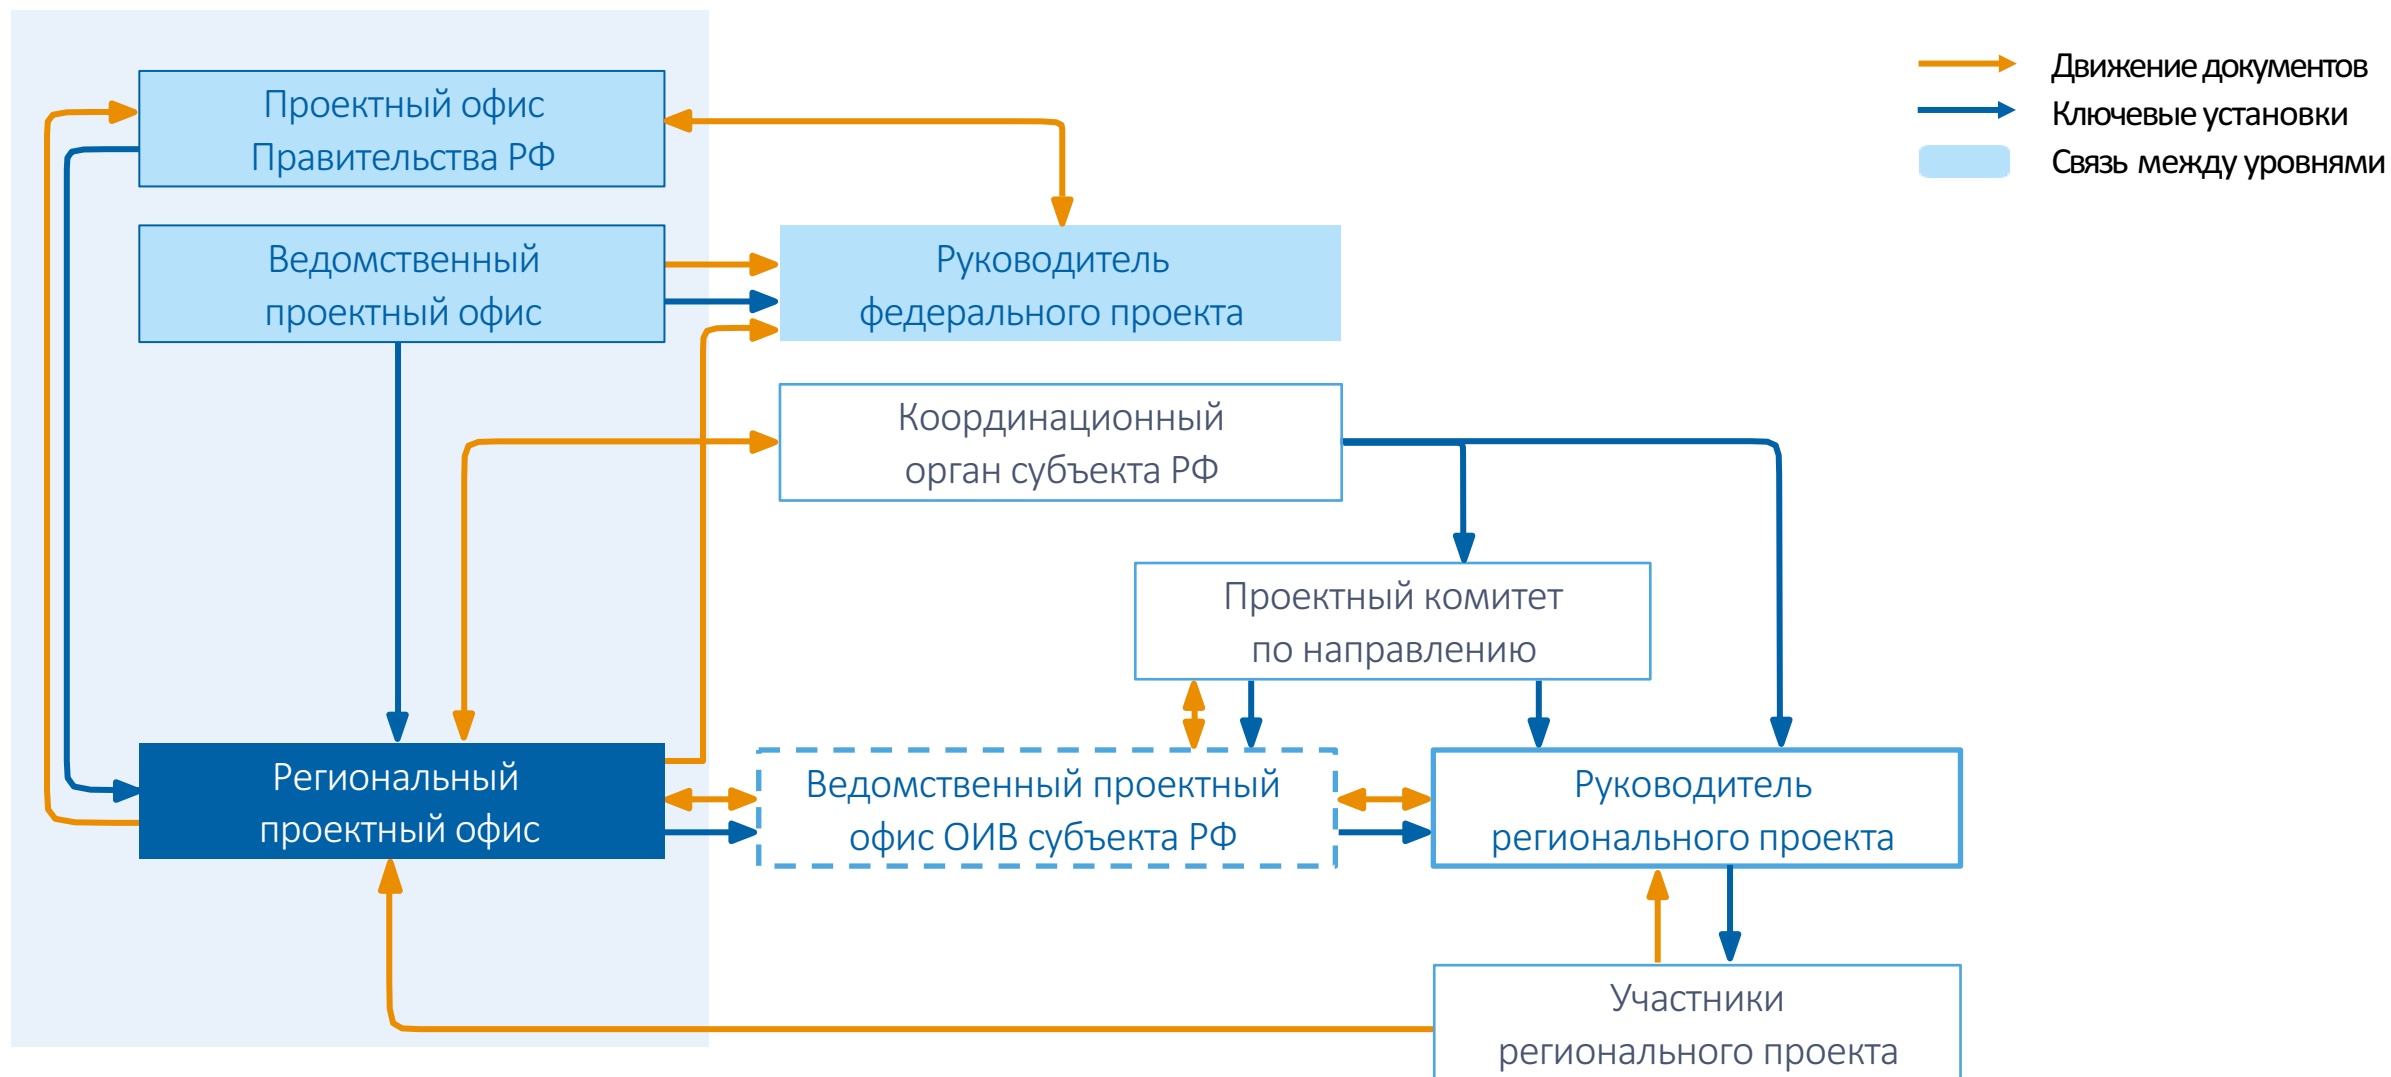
Движение документов
Ключевые установки
Связь между уровнями

Проектный офис Правительства РФ

Ведомственный проектный офис

Руководитель федерального проекта

Координационный орган субъекта РФ

Проектный комитет по направлению

Региональный проектный офис

Ведомственный проектный офис ОИВ субъекта РФ

Руководитель регионального проекта

Участники регионального проекта